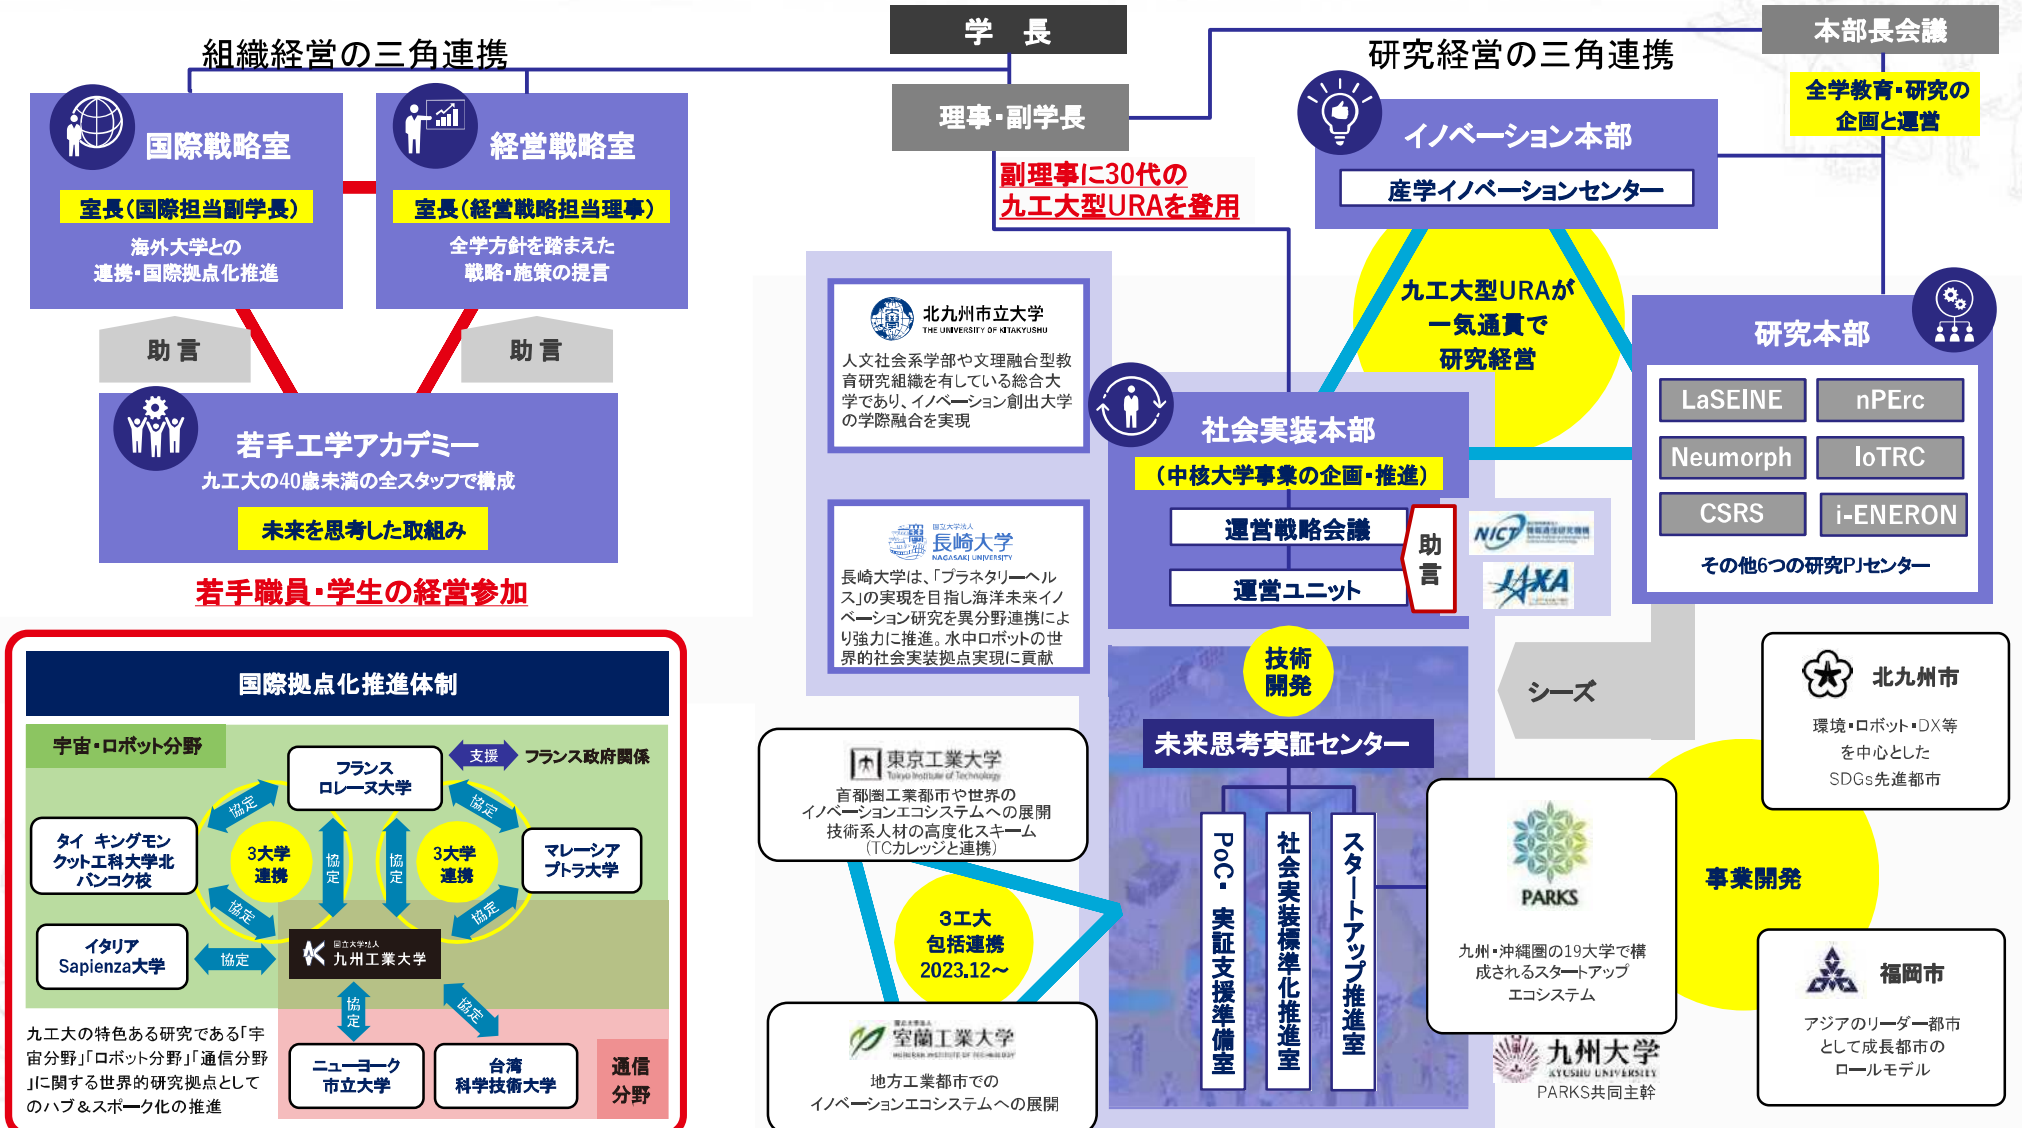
組織経営の三角連携

学　長

理事・副学長

本部長会議

研究経営の三角連携

全学教育・研究の企画と運営

国際戦略室
室長（国際担当副学長）
海外大学との連携・国際拠点化推進

経営戦略室
室長（経営戦略担当理事）
全学方針を踏まえた戦略・施策の提言

副理事に30代の九工大型URAを登用

イノベーション本部
産学イノベーションセンター

助 言

助 言

若手工学アカデミー
九工大の40歳未満の全スタッフで構成
未来を思考した取組み

若手職員・学生の経営参加

北九州市立大学
THE UNIVERSITY OF KITAKYUSHU
人文社会系学部や文理融合型教育研究組織を有している総合大学であり、イノベーション創出大学の学際融合を実現

九工大型URAが一気通貫で研究経営

研究本部
LaSEINE
nPErc
Neumorph
IoTRC
CSRS
i-ENERON
その他6つの研究PJセンター

社会実装本部
（中核大学事業の企画・推進）
運営戦略会議
運営ユニット
助言

NICT
JAXA

長崎大学
NAGASAKI UNIVERSITY
長崎大学は、「プラネタリーヘルス」の実現を目指し海洋未来イノベーション研究を異分野連携により強力に推進。水中ロボットの世界的社会実装拠点実現に貢献

国際拠点化推進体制
宇宙・ロボット分野
フランス ロレーヌ大学
支援
フランス政府関係
協定
協定
タイ キングモンクット工科大学北バンコク校
3大学連携
協定
協定
3大学連携
マレーシア プトラ大学
協定
協定
イタリア Sapienza大学
協定
九州工業大学
協定
協定
九工大の特色ある研究である「宇宙分野」「ロボット分野」「通信分野」に関する世界的研究拠点としてのハブ＆スポーク化の推進
ニューヨーク市立大学
台湾科学技術大学
通信分野

技術開発

シーズ

未来思考実証センター
PoC・実証支援準備室
社会実装標準化推進室
スタートアップ推進室

北九州市
環境・ロボット・DX等を中心としたSDGs先進都市

東京工業大学
Tokyo Institute of Technology
首都圏工業都市や世界のイノベーションエコシステムへの展開
技術系人材の高度化スキーム
（TCカレッジと連携）

3工大包括連携
2023.12～

室蘭工業大学
MURORAN INSTITUTE OF TECHNOLOGY
地方工業都市でのイノベーションエコシステムへの展開

PARKS
九州・沖縄圏の19大学で構成されるスタートアップエコシステム

九州大学
KYUSHU UNIVERSITY
PARKS共同主幹

事業開発

福岡市
アジアのリーダー都市として成長都市のロールモデル